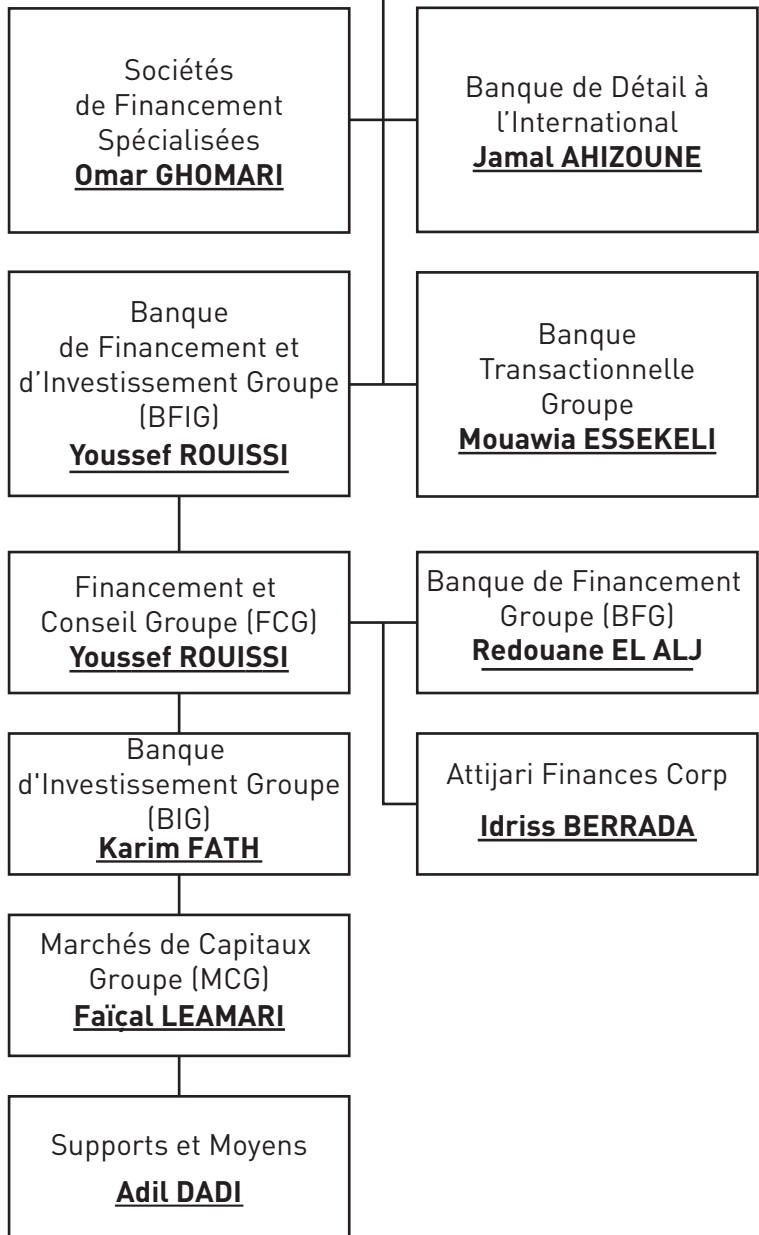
Sociétés de Financement Spécialisées
Omar GHOMARI

Banque de Détail à l'International
Jamal AHIZOUNE

Banque de Financement et d'Investissement Groupe (BFIG)
Youssef ROUISSI

Banque Transactionnelle Groupe
Mouawia ESSEKELI

Financement et Conseil Groupe (FCG)
Youssef ROUISSI

Banque de Financement Groupe (BFG)
Redouane EL ALJ

Banque d'Investissement Groupe (BIG)
Karim FATH

Attijari Finances Corp
Idriss BERRADA

Marchés de Capitaux Groupe (MCG)
Faïçal LEAMARI

Supports et Moyens
Adil DADI